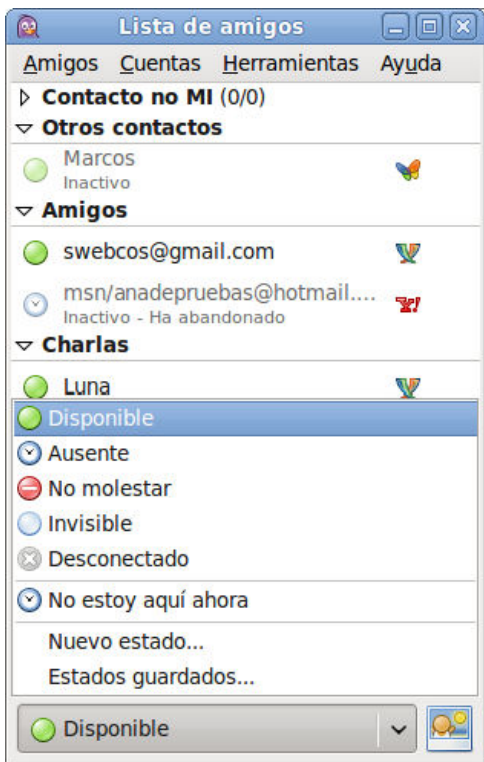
Lista de amigos

Amigos Cuentas Herramientas Ayuda

Contacto no MI (0/0)

Otros contactos

Marcos
Inactivo

Amigos

swebcos@gmail.com

msn/anadepruebas@hotmail....
Inactivo - Ha abandonado

Charlas

Luna

Disponible
Ausente
No molestar
Invisible
Desconectado
No estoy aquí ahora
Nuevo estado...
Estados guardados...

Disponible